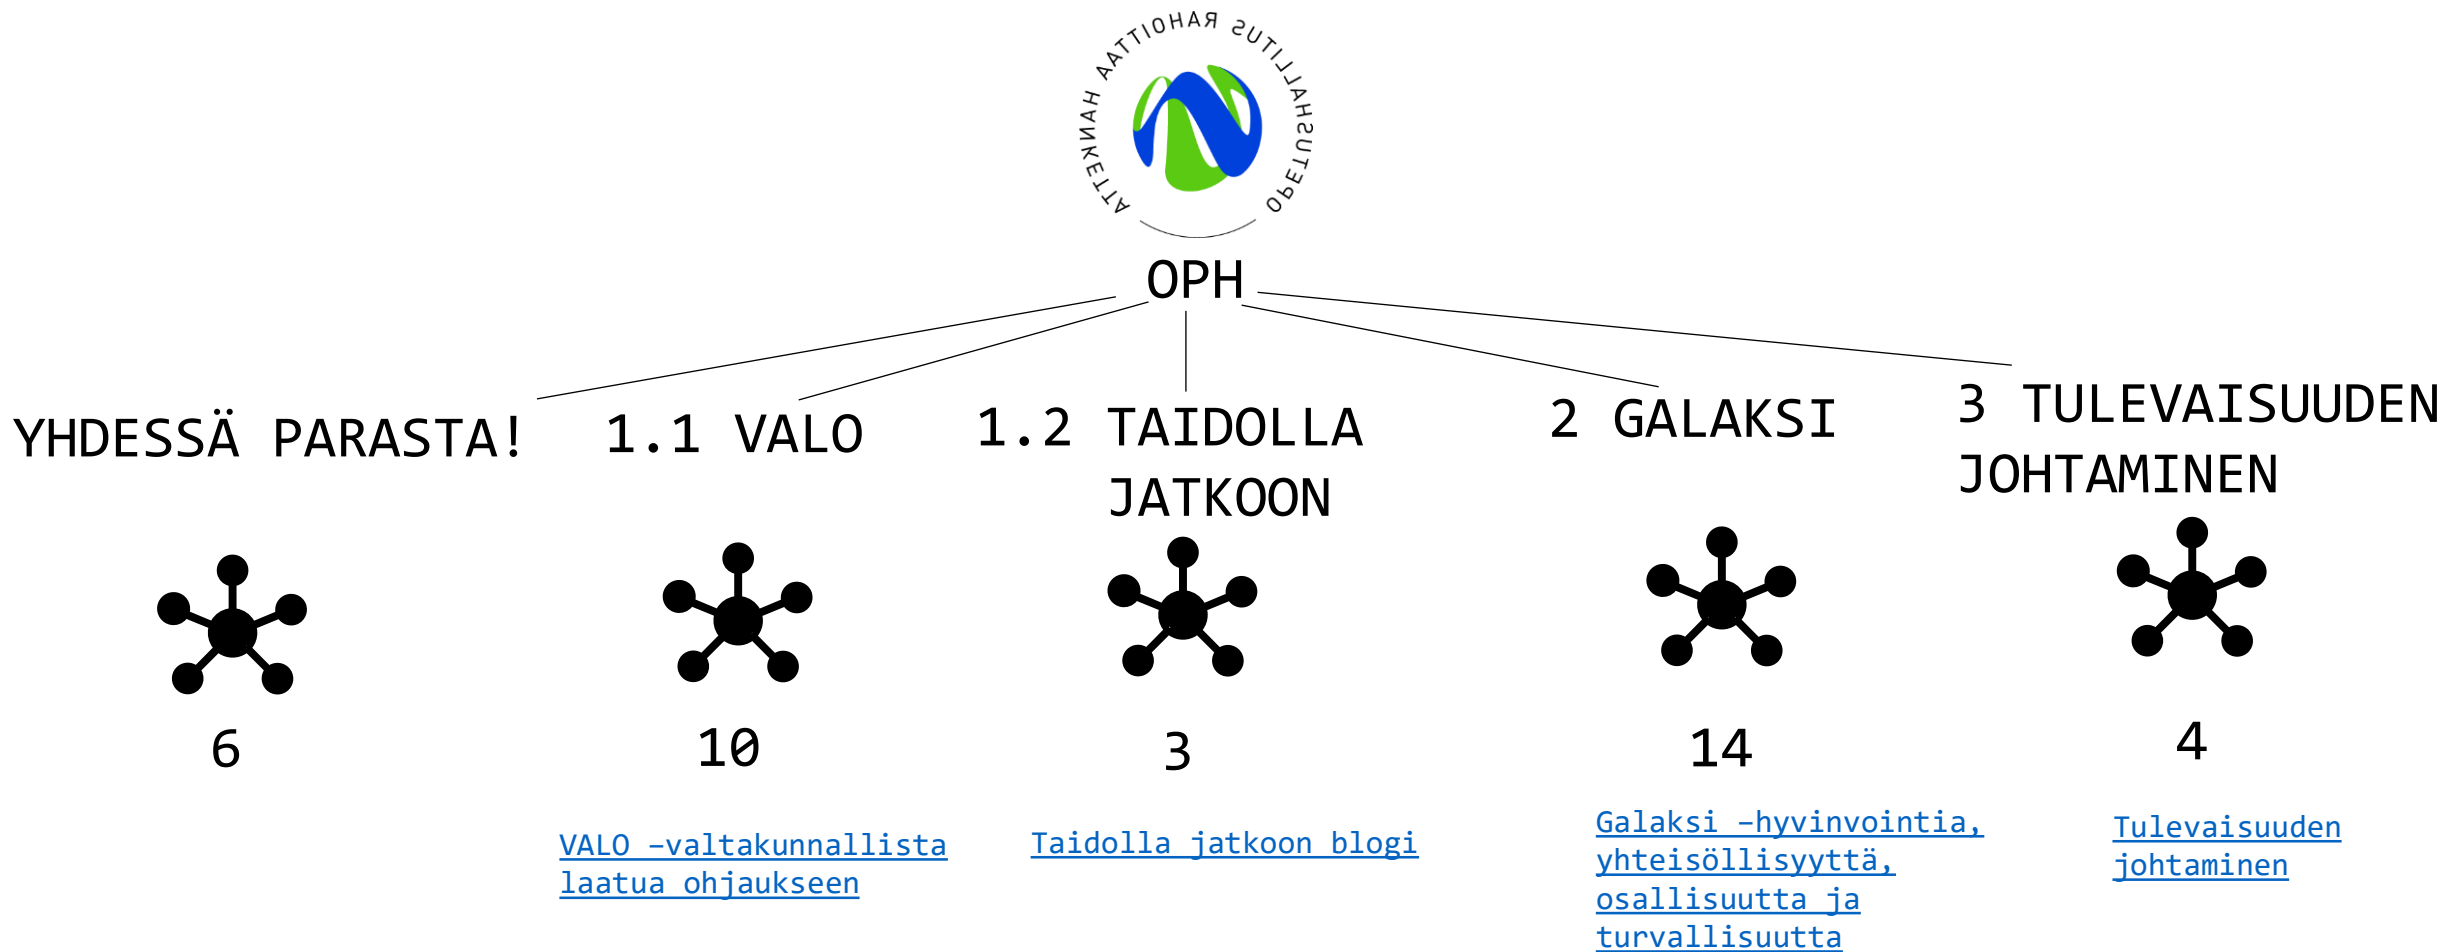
ATTIOHAR SUTILLAHSUTETPO ATTEKNNAH

OPH

YHDESSÄ PARASTA!

6

1.1 VALO

10

VALO –valtakunnallista laatua ohjaukseen

1.2 TAIDOLLA JATKOON

3

Taidolla jatkoon blogi

2 GALAKSI

14

Galaksi –hyvinvointia, yhteisöllisyyttä, osallisuutta ja turvallisuutta

3 TULEVAISUUDEN JOHTAMINEN

4

Tulevaisuuden johtaminen